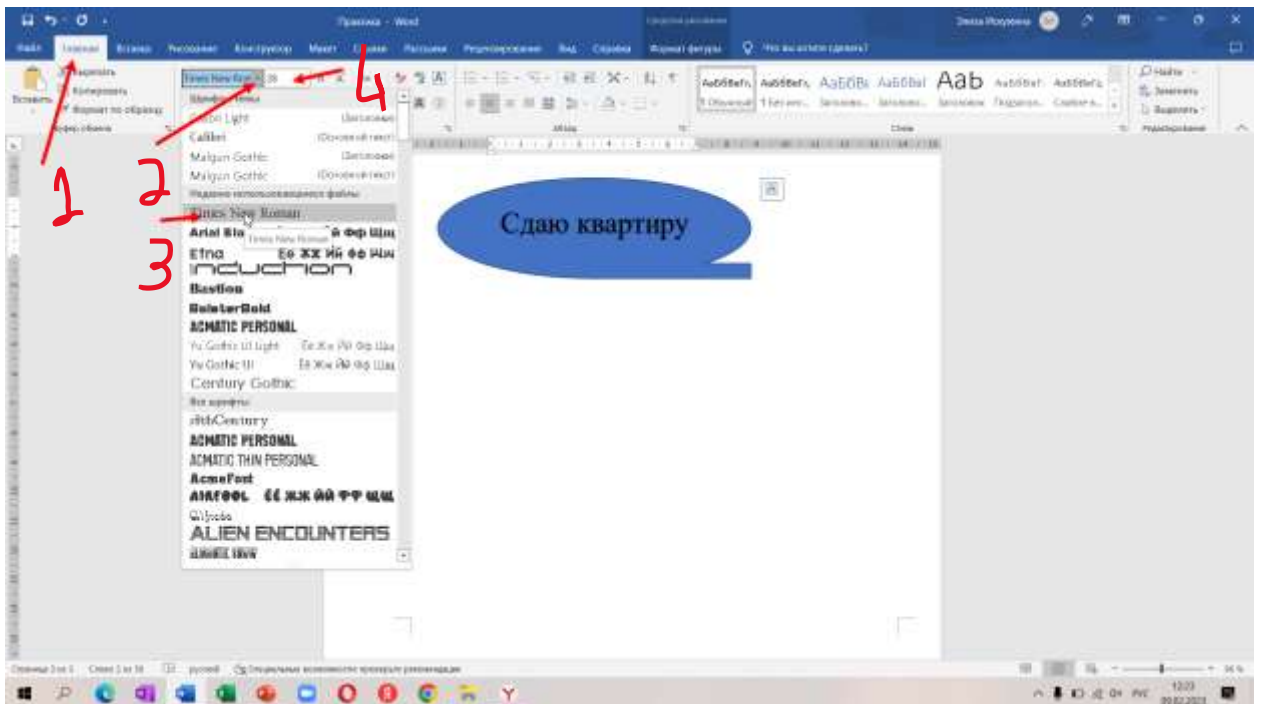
Практика - Word

Файл Главная Вставка Рисование Конструктор Макет Ссылки Рассылки Рецензирование Вид Справка Формат фигуры Что вы хотите сделать?

Вставить Вырезать Копировать Формат по образцу Буфер обмена

Times New Roman 28

Шрифты темы
Calibri Light (Заголовки)
Calibri (Основной текст)
Malgun Gothic (Заголовки)
Malgun Gothic (Основной текст)
Недавно использовавшиеся шрифты
Times New Roman
Arial Black
Times New Roman
Etna
Induction
Bastion
BolsterBold
ACMATIC PERSONAL
Yu Gothic UI Light
Yu Gothic UI
Century Gothic
Все шрифты
20thCentury
ACMATIC PERSONAL
ACMATIC THIN PERSONAL
AcmeFont
AIRFOOL
Alijoaba
ALIEN ENCOUNTERS

Абзац

АаБбВвГг, АаБбВвГг, АаБбВ АаБбВвI Ааb
1 Обычный 1 Без инт... Заголово... Заголово... Заголовок Подзагол... Слабое в...
Стили

Найти Заменить Выделить Редактирование

1 2 3 4

Сдаю квартиру

Страница 1 из 1 Слово 2 из 18 русский Специальные возможности: проверьте рекомендации

96 %

РУС 12:23